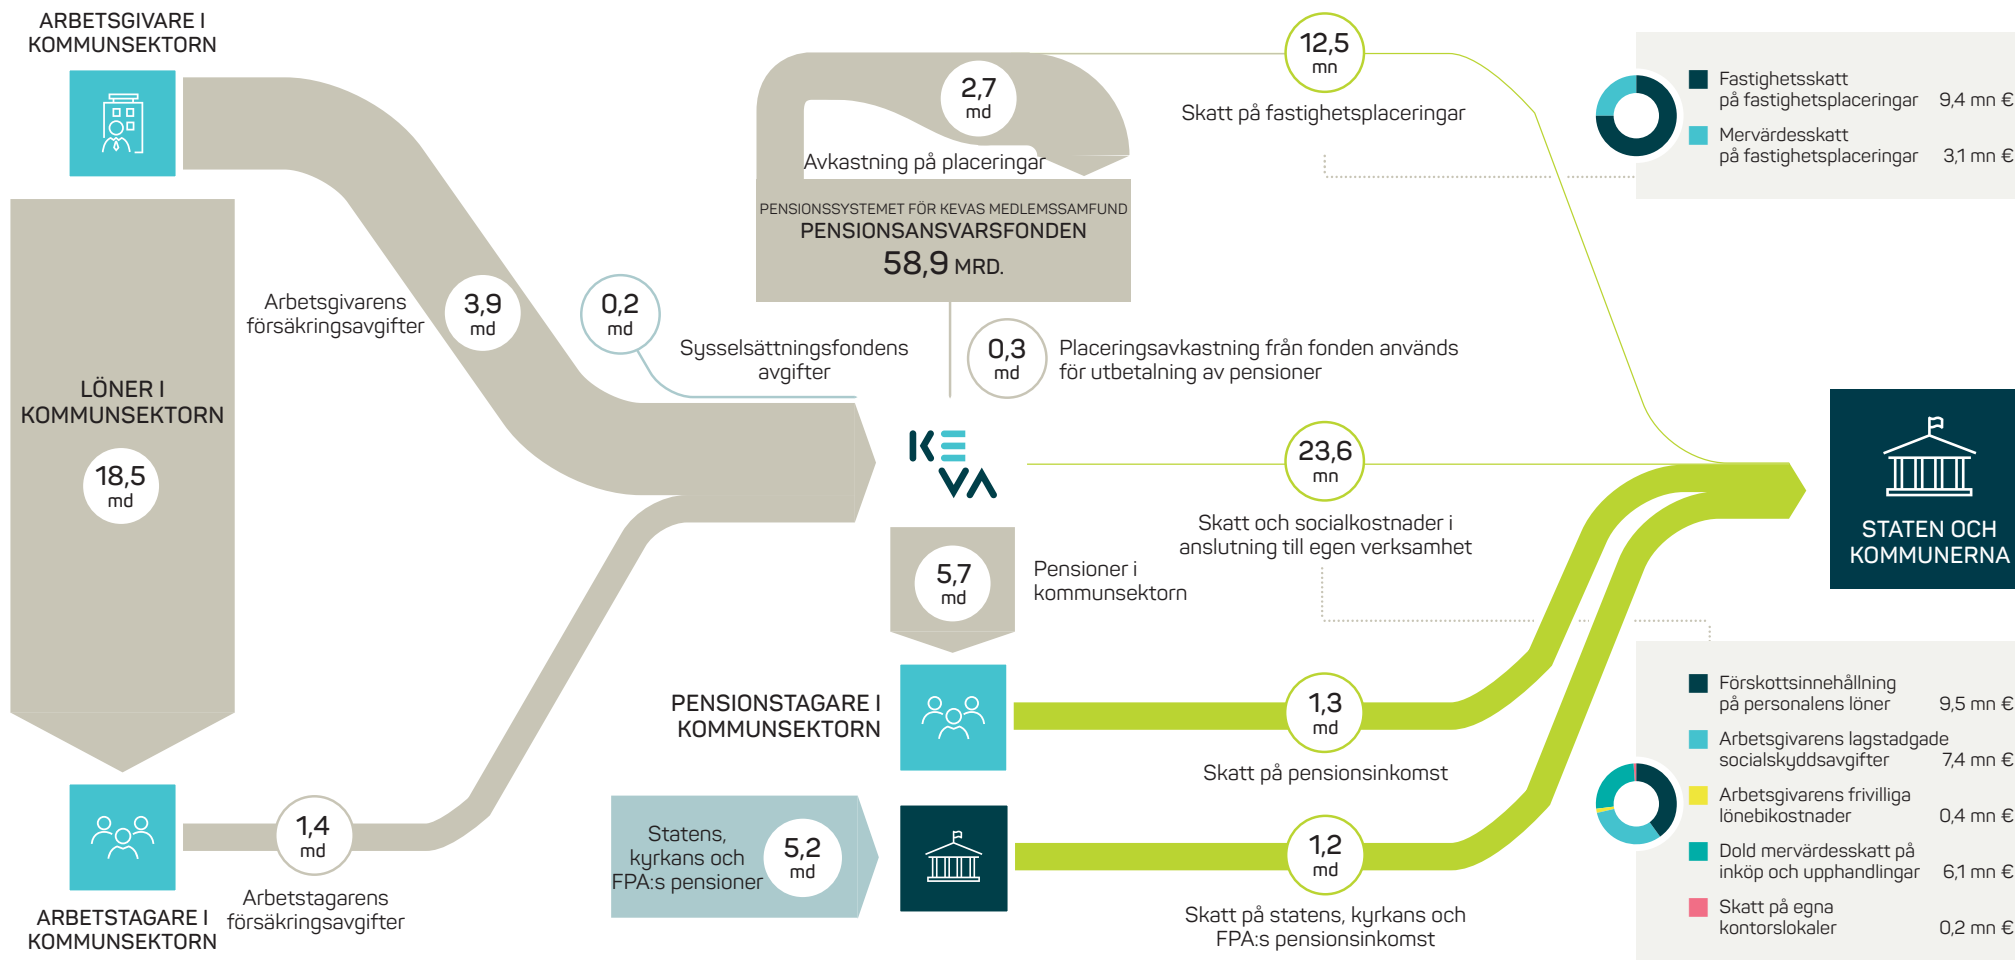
ARBETSGIVARE I KOMMUNSEKTORN

LÖNER I KOMMUNSEKTORN

18,5 md

Arbetsgivarens försäkringsavgifter

3,9 md

0,2 md

Sysselsättningsfondens avgifter

2,7 md

Avkastning på placeringar

PENSIONSSYSTEMET FÖR KEVAS MEDLEMSSAMFUND

PENSIONSANSVARSFONDEN

58,9 MRD.

0,3 md

Placeringsavkastning från fonden används för utbetalning av pensioner

12,5 mn

Skatt på fastighetsplaceringar

Fastighetsskatt på fastighetsplaceringar 9,4 mn €

Mervärdesskatt på fastighetsplaceringar 3,1 mn €

KEVA

23,6 mn

Skatt och socialkostnader i anslutning till egen verksamhet

STATEN OCH KOMMUNERNA

5,7 md

Pensioner i kommunsektorn

PENSIONSTAGARE I KOMMUNSEKTORN

1,3 md

Skatt på pensionsinkomst

ARBETSTAGARE I KOMMUNSEKTORN

1,4 md

Arbetstagarens försäkringsavgifter

Statens, kyrkans och FPA:s pensioner

5,2 md

1,2 md

Skatt på statens, kyrkans och FPA:s pensionsinkomst

Förskottsinnehållning på personalens löner 9,5 mn €

Arbetsgivarens lagstadgade socialskyddsavgifter 7,4 mn €

Arbetsgivarens frivilliga lönebikostnader 0,4 mn €

Dold mervärdesskatt på inköp och upphandlingar 6,1 mn €

Skatt på egna kontorslokaler 0,2 mn €